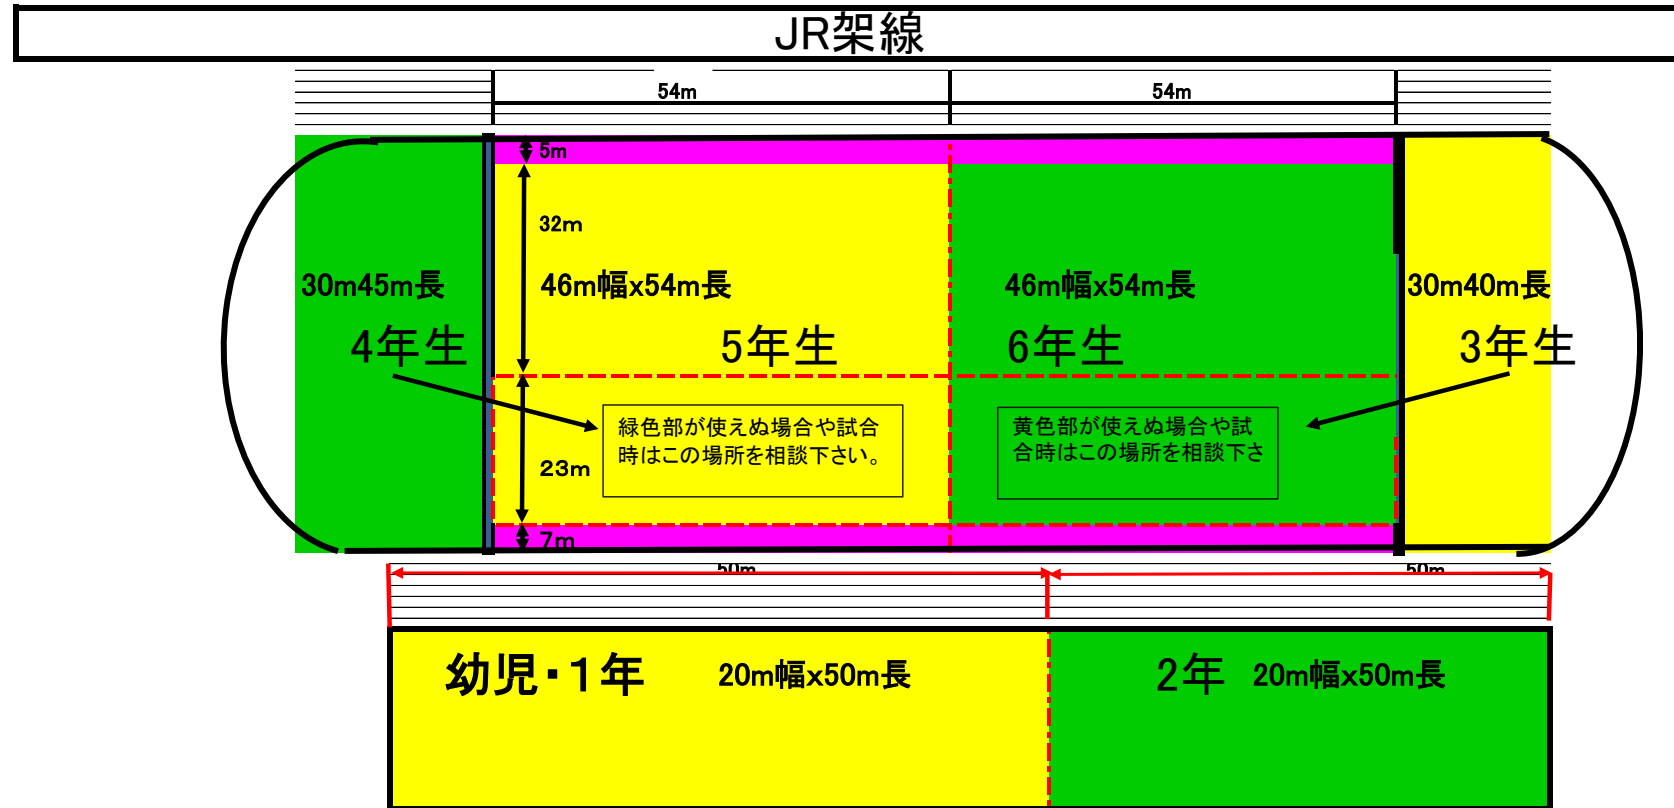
JR架線

54m

54m

5m

32m

30m45m長

4年生

46m幅x54m長

5年生

46m幅x54m長

6年生

30m40m長

3年生

緑色部が使えぬ場合や試合時はこの場所を相談下さい。

23m

黄色部が使えぬ場合や試合時はこの場所を相談下さ

7m

50m

50m

幼児・1年 20m幅x50m長

2年 20m幅x50m長